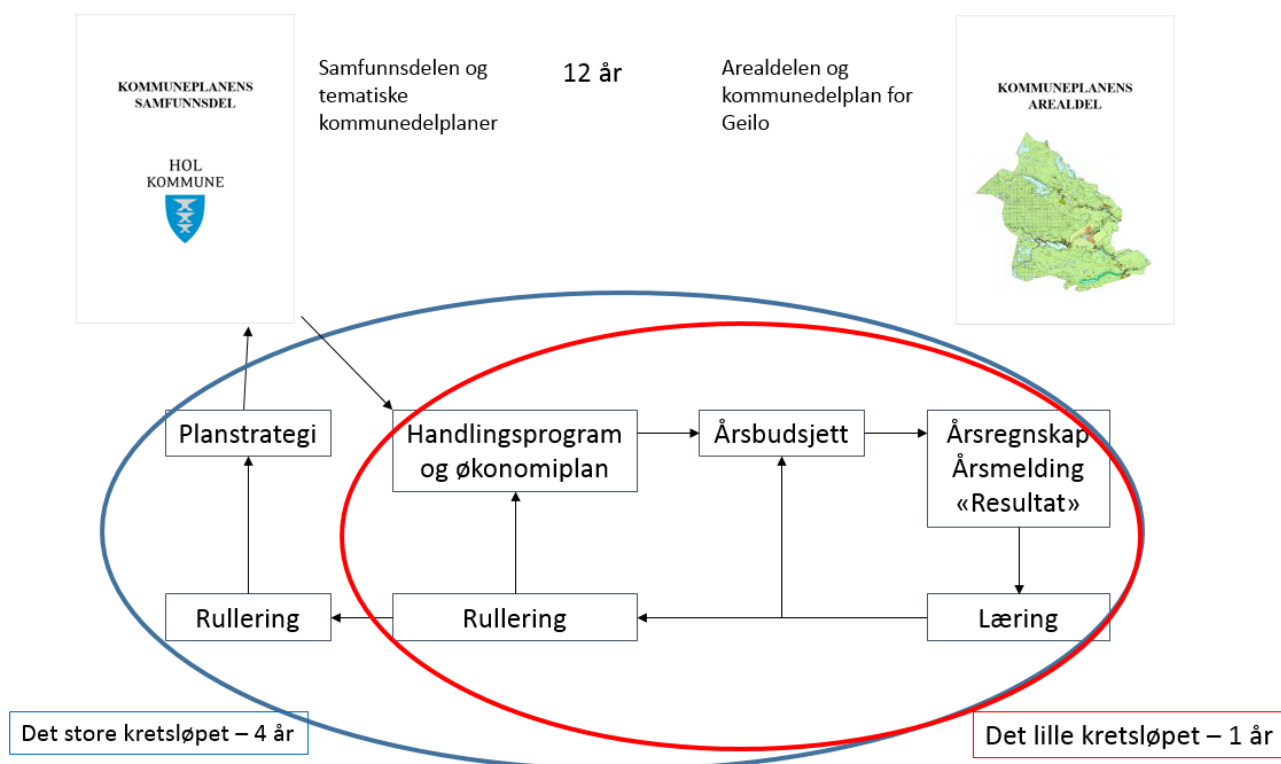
KOMMUNEPLANENS SAMFUNNSDEL

HOL KOMMUNE

Samfunnsdelen og tematiske kommunedelplaner

12 år

Arealdelen og kommunedelplan for Geilo

KOMMUNEPLANENS AREALDEL

Planstrategi

Handlingsprogram og økonomiplan

Årsbudsjett

Årsregnskap Årsmelding «Resultat»

Rullering

Rullering

Læring

Det store kretsløpet – 4 år

Det lille kretsløpet – 1 år